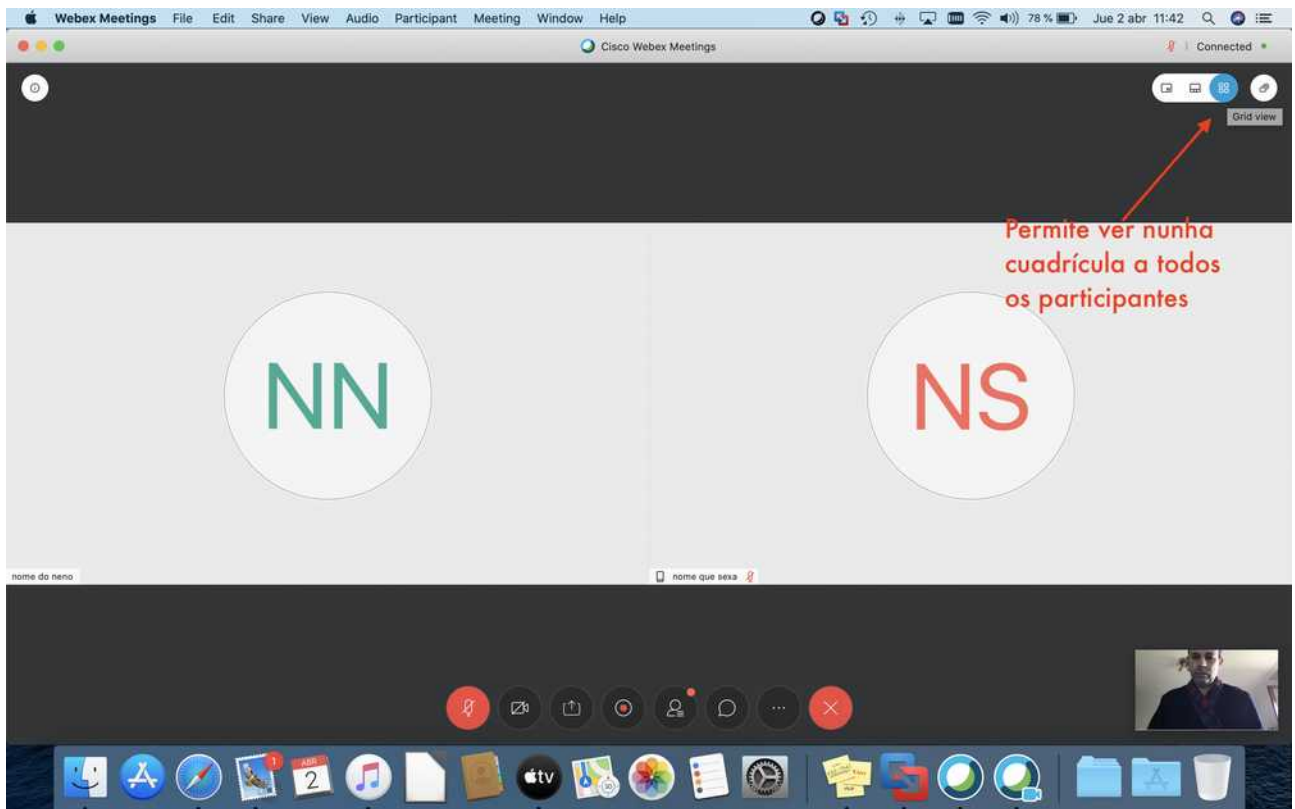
Webex Meetings File Edit Share View Audio Participant Meeting Window Help

78 % Jue 2 abr 11:42

Cisco Webex Meetings

Connected

Grid view

Permite ver nunha cuadrícula a todos os participantes

NN

NS

nome do neno

nome que sexa

ABR
2

tv